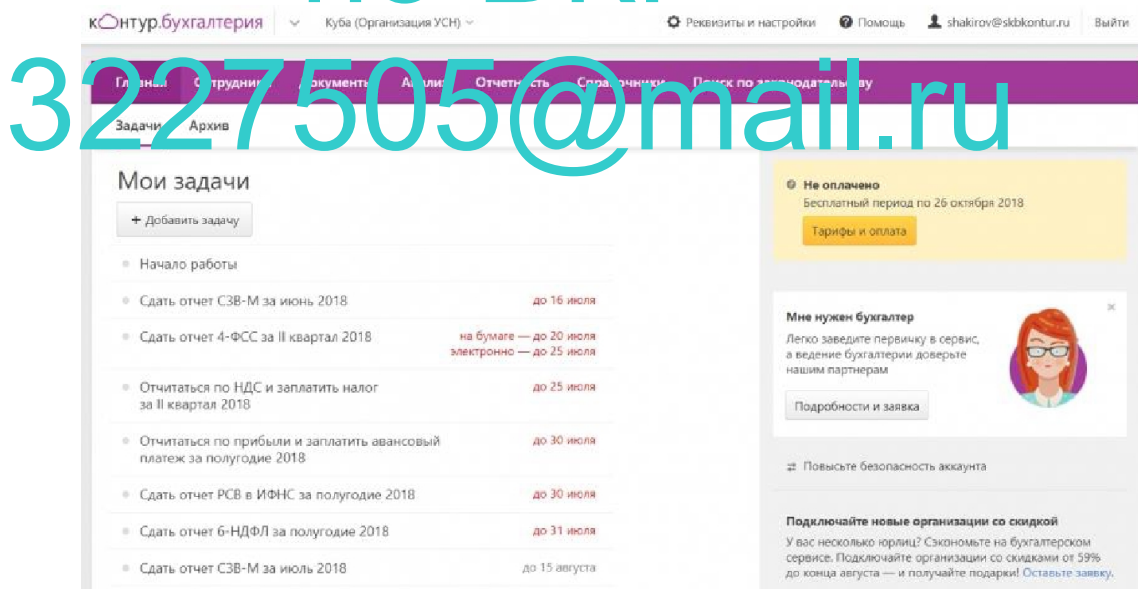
кОнтур.бухгалтерия Куба (Организация УСН) Реквизиты и настройки Помощь shakirov@skbkontur.ru Выйти

3227505@mail.ru

Главная Сотрудники Документы Анализ Отчетность Справочники Поиск по законодательству

Задачи Архив

Мои задачи

+ Добавить задачу

Начало работы

Сдать отчет СЗВ-М за июнь 2018 до 16 июля

Сдать отчет 4-ФСС за II квартал 2018 на бумаге — до 20 июля электронно — до 25 июля

Отчитаться по НДС и заплатить налог за II квартал 2018 до 25 июля

Отчитаться по прибыли и заплатить авансовый платеж за полугодие 2018 до 30 июля

Сдать отчет РСВ в ИФНС за полугодие 2018 до 30 июля

Сдать отчет 6-НДФЛ за полугодие 2018 до 31 июля

Сдать отчет СЗВ-М за июль 2018 до 15 августа

Не оплачено
Бесплатный период по 26 октября 2018
Тарифы и оплата

Мне нужен бухгалтер
Легко заведите первичку в сервис, а ведение бухгалтерии доверьте нашим партнерам
Подробности и заявка

Повысьте безопасность аккаунта

Подключайте новые организации со скидкой
У вас несколько юрлиц? Сэкономьте на бухгалтерском сервисе. Подключайте организации со скидками от 59% до конца августа — и получайте подарки! Оставьте заявку.